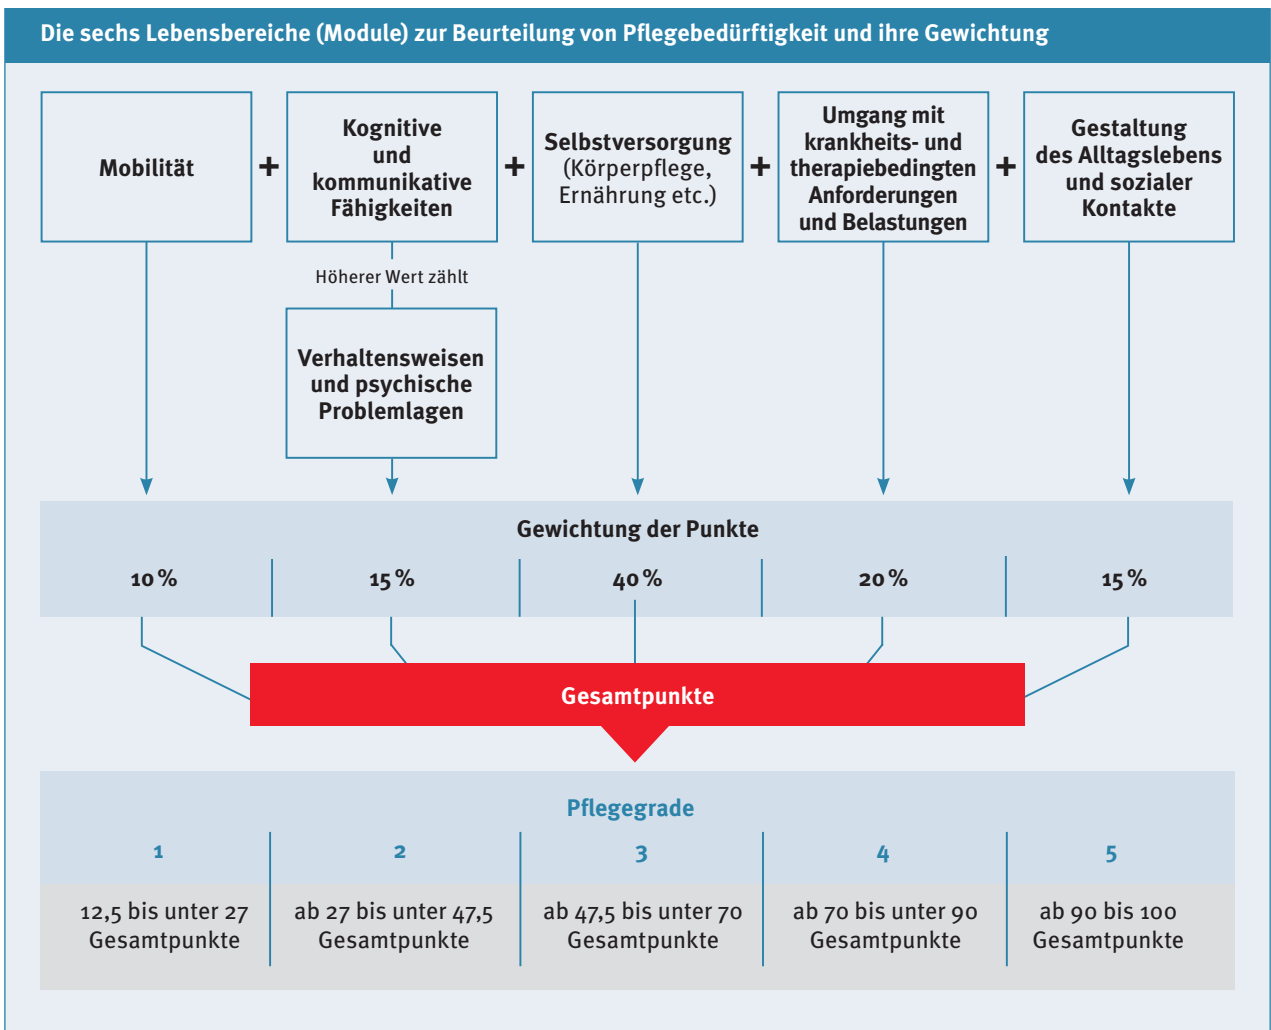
Die sechs Lebensbereiche (Module) zur Beurteilung von Pflegebedürftigkeit und ihre Gewichtung

Mobilität

+

Kognitive und kommunikative Fähigkeiten

+

Selbstversorgung (Körperpflege, Ernährung etc.)

+

Umgang mit krankheits- und therapiebedingten Anforderungen und Belastungen

+

Gestaltung des Alltagslebens und sozialer Kontakte

Höherer Wert zählt

Verhaltensweisen und psychische Problemlagen

Gewichtung der Punkte

| 10 % | 15 % | 40 % | 20 % | 15 % |
|---|---|---|---|---|

Gesamtpunkte

Pflegegrade

| 1 | 2 | 3 | 4 | 5 |
|---|---|---|---|---|
| 12,5 bis unter 27 Gesamtpunkte | ab 27 bis unter 47,5 Gesamtpunkte | ab 47,5 bis unter 70 Gesamtpunkte | ab 70 bis unter 90 Gesamtpunkte | ab 90 bis 100 Gesamtpunkte |